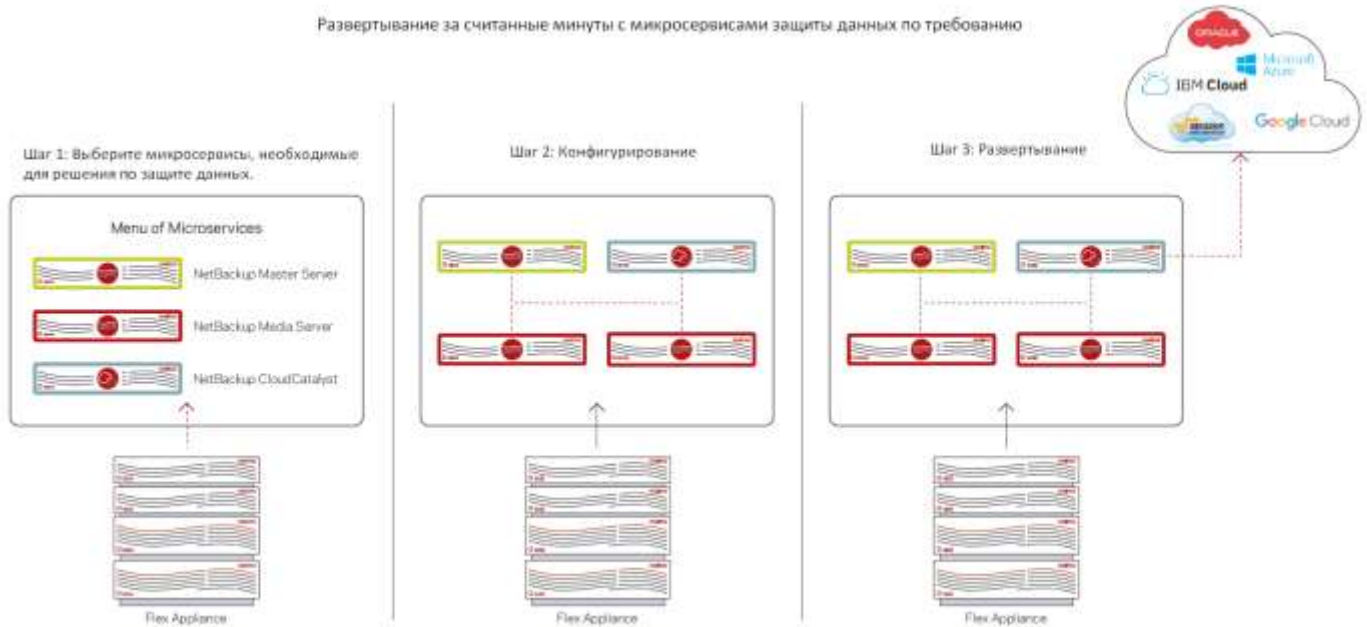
Развертывание за считанные минуты с микросервисами защиты данных по требованию

ORACLE
Microsoft Azure
IBM Cloud
amazon web services
Google Cloud

Шаг 1: Выберите микросервисы, необходимые для решения по защите данных.

Menu of Microservices

NetBackup Master Server

NetBackup Media Server

NetBackup CloudCatalyst

Flex Appliance

Шаг 2: Конфигурирование

Flex Appliance

Шаг 3: Развертывание

Flex Appliance